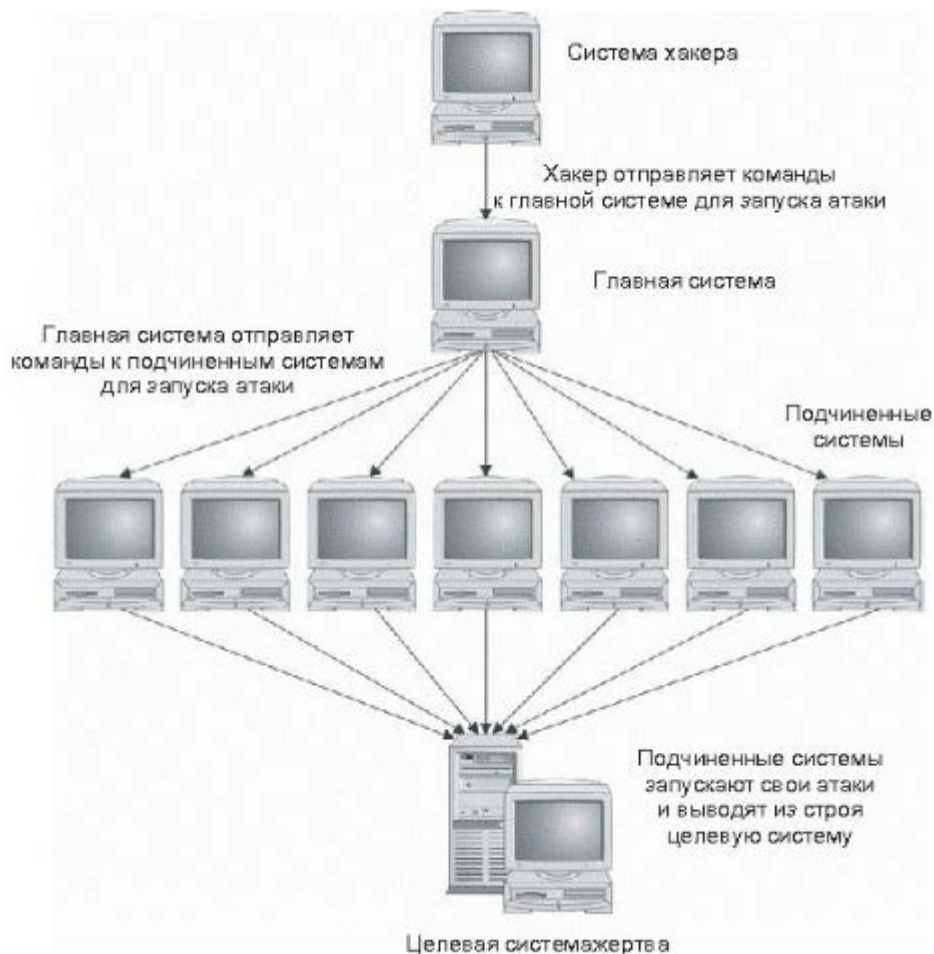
Система хакера

Хакер отправляет команды к главной системе для запуска атаки

Главная система

Главная система отправляет команды к подчиненным системам для запуска атаки

Подчиненные системы

Подчиненные системы запускают свои атаки и выводят из строя целевую систему

Целевая системажертва